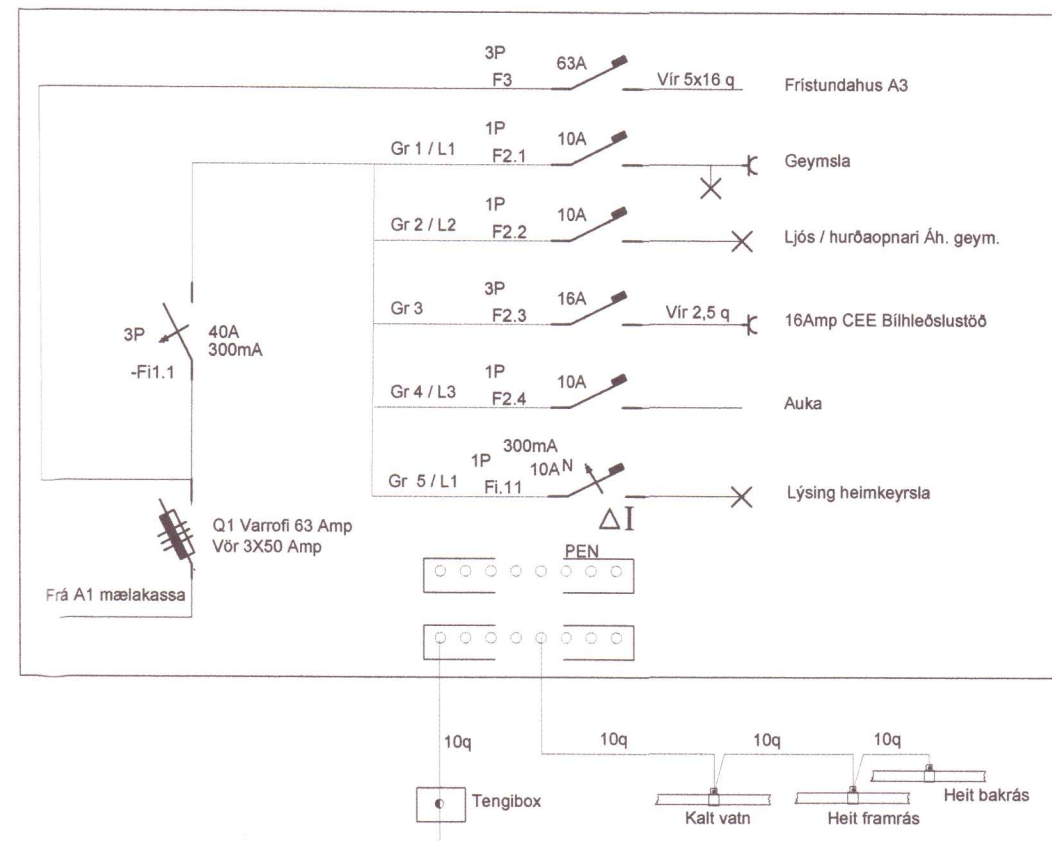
3P
F3
63A
Vír 5x16 q
Frístundahus A3

Gr 1 / L1
1P
F2.1
10A
Geymsla

Gr 2 / L2
1P
F2.2
10A
Ljós / hurðaopnari Áh. geym.

3P
-Fi1.1
40A
300mA

Gr 3
3P
F2.3
16A
Vír 2,5 q
16Amp CEE Bílhleðslustöð

Gr 4 / L3
1P
F2.4
10A
Auka

Gr 5 / L1
1P
Fi.11
300mA
10A N
$\Delta I$
Lýsing heimkeyrsla

Q1 Varrofi 63 Amp
Vör 3X50 Amp

Frá A1 mælakassa

PEN

10q
10q
10q
10q

Tengibox
Kalt vatn
Heit framrás
Heit bakrás